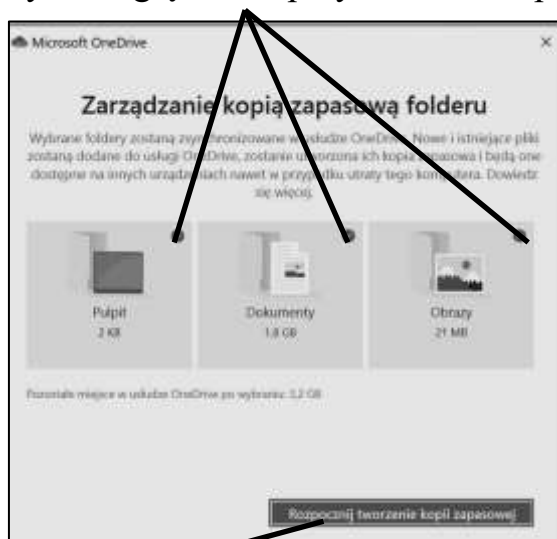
Microsoft OneDrive

×

Zarządzanie kopią zapasową folderu

Wybrane foldery zostaną zsynchronizowane w usłudze OneDrive. Nowe i istniejące pliki zostaną dodane do usługi OneDrive, zostanie utworzona ich kopia zapasowa i będą one dostępne na innych urządzeniach nawet w przypadku utraty tego komputera. Dowiedz się więcej.

Pulpit
2 KB

Dokumenty
1,8 GB

Obrazy
21 MB

Pozostałe miejsce w usłudze OneDrive po wybraniu: 3,2 GB

Rozpocznij tworzenie kopii zapasowej